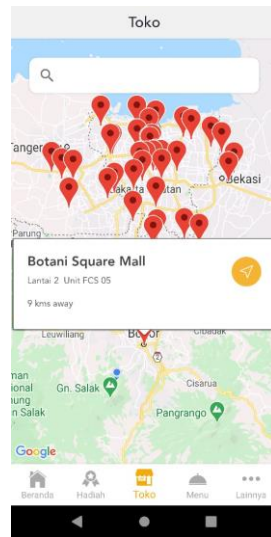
Toko

Tangerang
akarta
utan
Bekasi
Parung

Botani Square Mall
Lantai 2 Unit FCS 05
9 kms away

Leuwiliang
Bogor
Cibadak
nan
Gn. Salak
Cisarua
n Salak
Pangrango
Google

Beranda
Hadiah
Toko
Menu
Lainnya